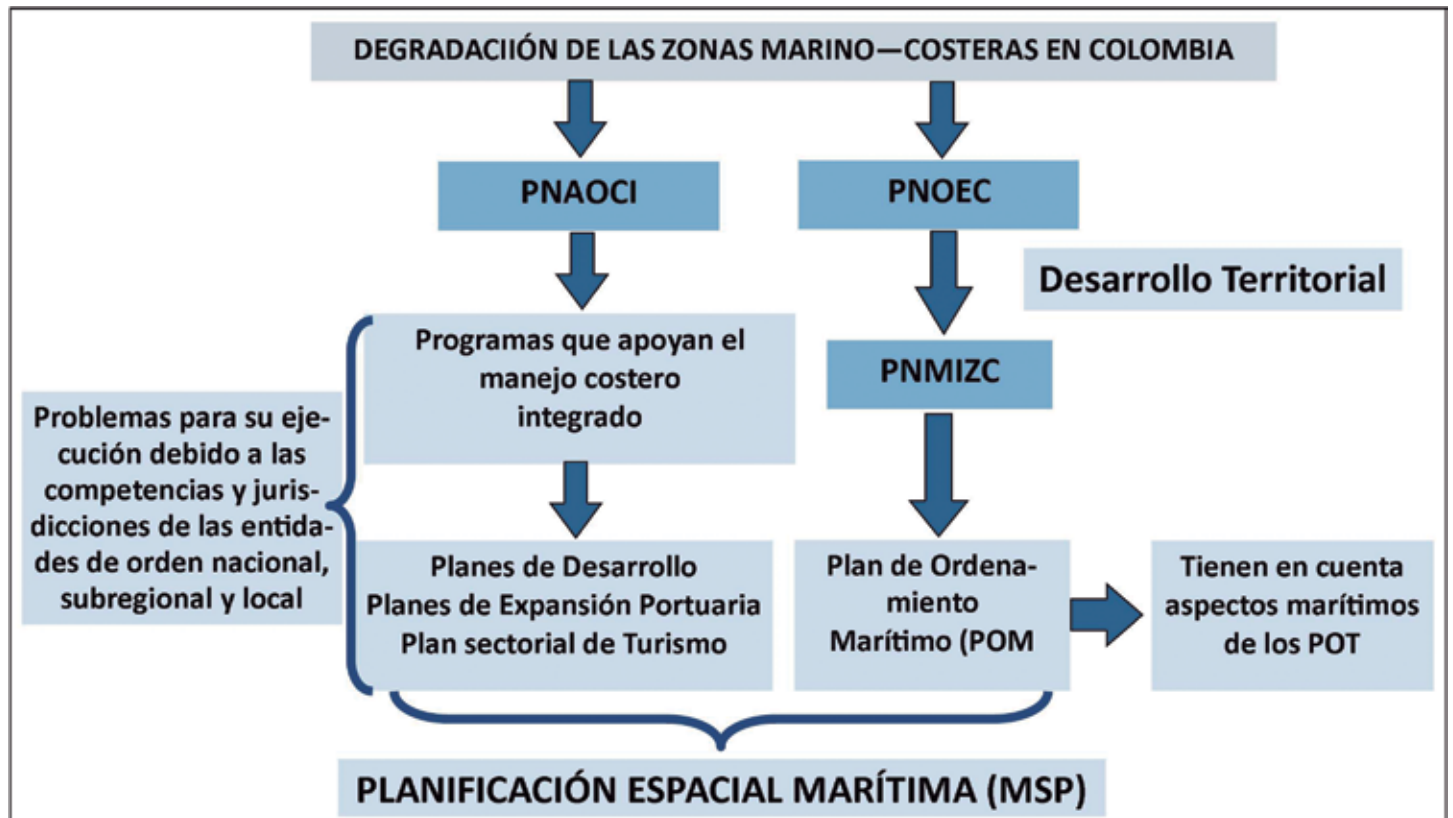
DEGRADACIIÓN DE LAS ZONAS MARINO—COSTERAS EN COLOMBIA

PNAOCI

PNOEC

Desarrollo Territorial

Programas que apoyan el manejo costero integrado

PNMIZC

Problemas para su ejecución debido a las competencias y jurisdicciones de las entidades de orden nacional, subregional y local

Planes de Desarrollo
Planes de Expansión Portuaria
Plan sectorial de Turismo

Plan de Ordenamiento Marítimo (POM

Tienen en cuenta aspectos marítimos de los POT

PLANIFICACIÓN ESPACIAL MARÍTIMA (MSP)